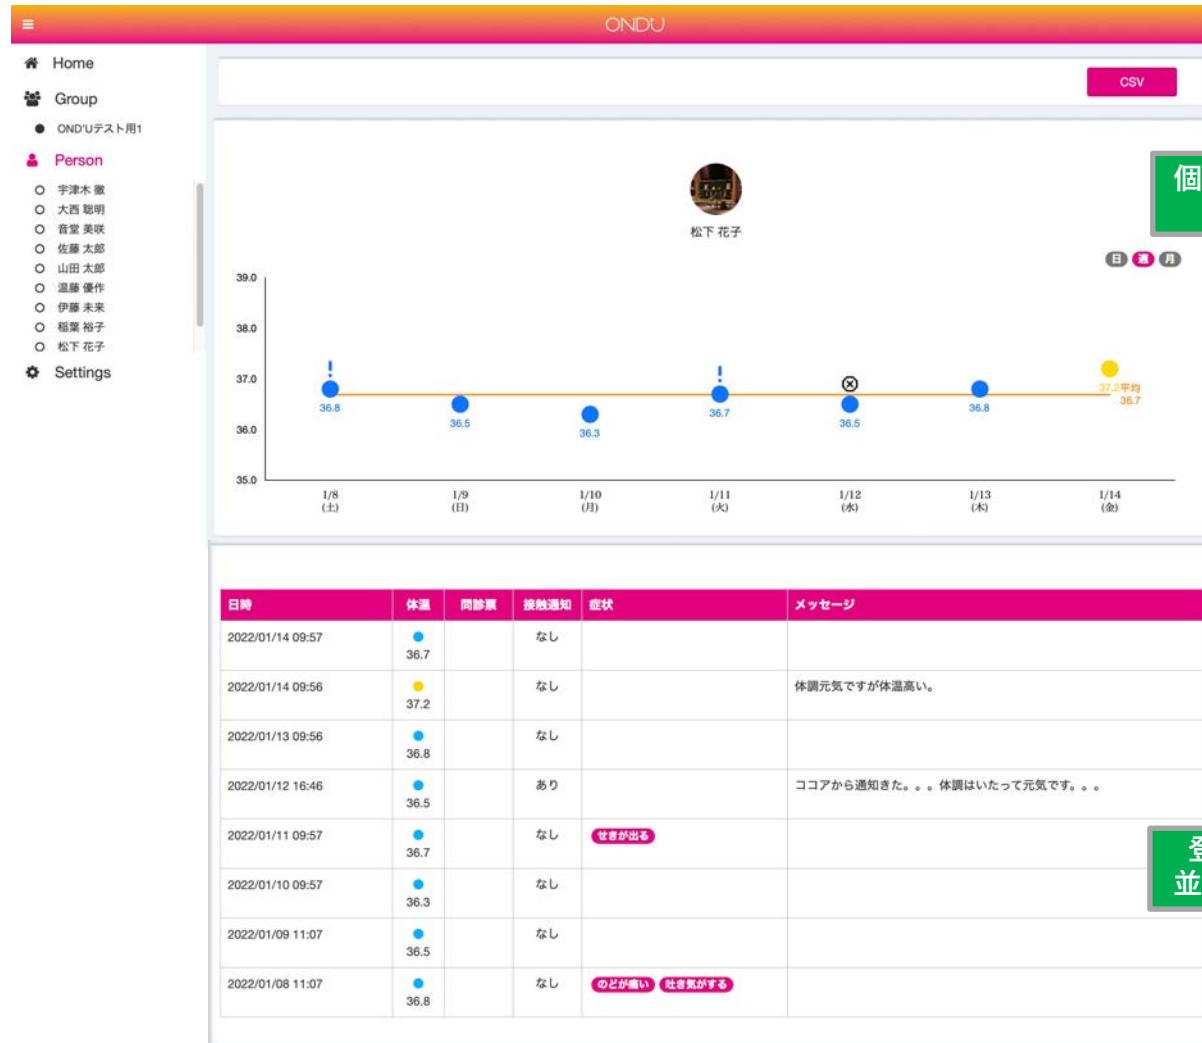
ONDU

Home
Group
OND'Uテスト用1
Person
宇津木 徹
大西 聡明
音堂 美咲
佐藤 太郎
山田 太郎
温藤 優作
伊藤 未来
稲葉 裕子
松下 花子
Settings

CSV

松下 花子

個

日 週 月

39.0
38.0
37.0
36.0
35.0

36.8
36.5
36.3
36.7
36.5
36.8
37.2平均
36.7

1/8 (土)
1/9 (日)
1/10 (月)
1/11 (火)
1/12 (水)
1/13 (木)
1/14 (金)

| 日時 | 体温 | 問診票 | 接触通知 | 症状 | メッセージ |
|---|---|---|---|---|---|
| 2022/01/14 09:57 | 36.7 | | なし | | |
| 2022/01/14 09:56 | 37.2 | | なし | | 体調元気ですが体温高い。 |
| 2022/01/13 09:56 | 36.8 | | なし | | |
| 2022/01/12 16:46 | 36.5 | | あり | | ココアから通知きた。。。体調はいたって元気です。。。 |
| 2022/01/11 09:57 | 36.7 | | なし | せきが出る | |
| 2022/01/10 09:57 | 36.3 | | なし | | |
| 2022/01/09 11:07 | 36.5 | | なし | | |
| 2022/01/08 11:07 | 36.8 | | なし | のどが痛い 吐き気がする | |

登
並